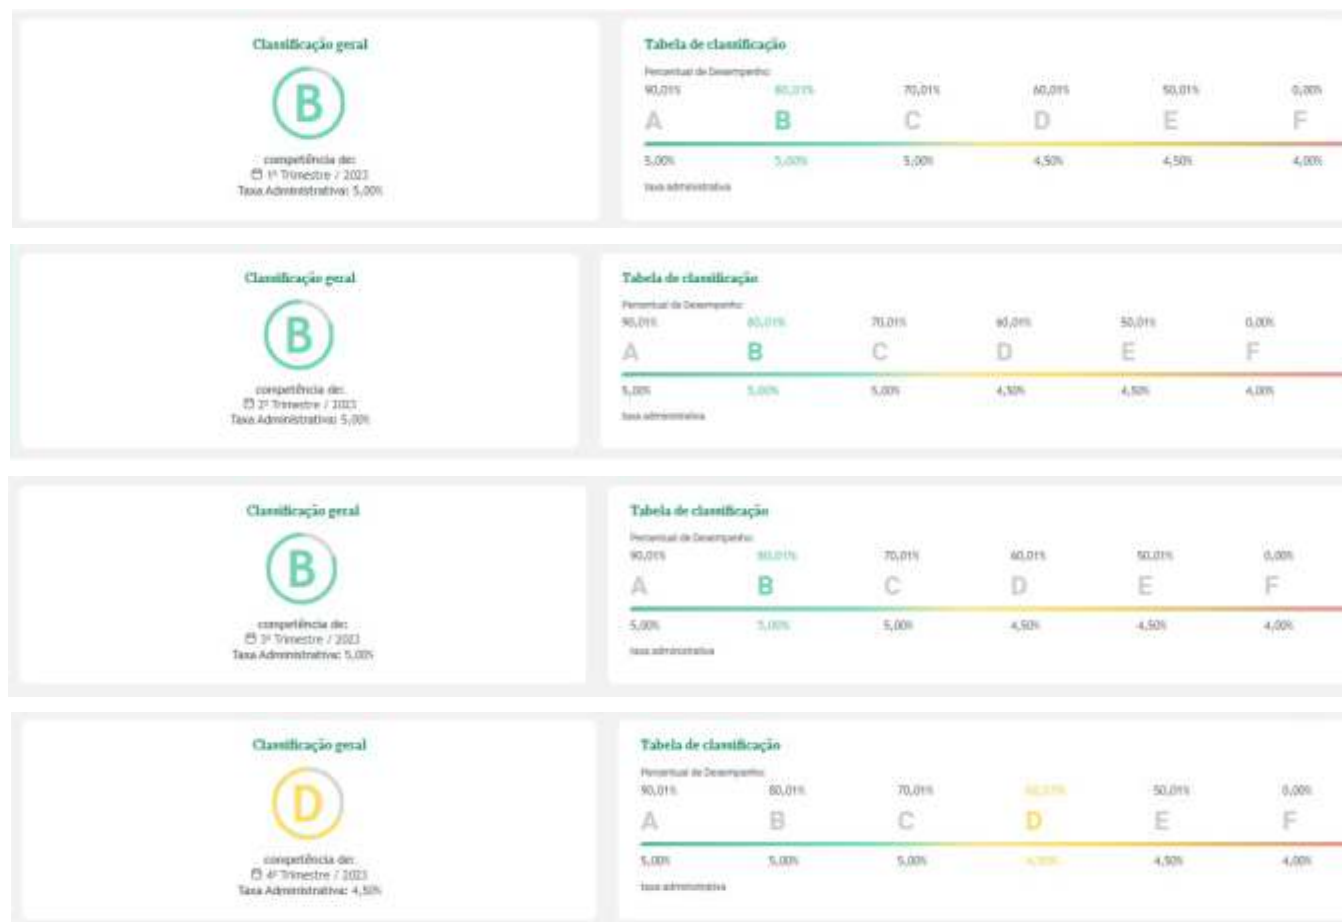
Classificação geral

B

competência de:
1º Trimestre / 2023
Taxa Administrativa: 5,00%

Tabela de classificação

Percentual de Desempenho:

| 90,01% | 80,01% | 70,01% | 60,01% | 50,01% | 0,00% |
|---|---|---|---|---|---|
| A | B | C | D | E | F |
| 5,00% | 5,00% | 5,00% | 4,50% | 4,50% | 4,00% |

taxa administrativa

Classificação geral

B

competência de:
2º Trimestre / 2023
Taxa Administrativa: 5,00%

Tabela de classificação

Percentual de Desempenho:

| 90,01% | 80,01% | 70,01% | 60,01% | 50,01% | 0,00% |
|---|---|---|---|---|---|
| A | B | C | D | E | F |
| 5,00% | 5,00% | 5,00% | 4,50% | 4,50% | 4,00% |

taxa administrativa

Classificação geral

B

competência de:
3º Trimestre / 2023
Taxa Administrativa: 5,00%

Tabela de classificação

Percentual de Desempenho:

| 90,01% | 80,01% | 70,01% | 60,01% | 50,01% | 0,00% |
|---|---|---|---|---|---|
| A | B | C | D | E | F |
| 5,00% | 5,00% | 5,00% | 4,50% | 4,50% | 4,00% |

taxa administrativa

Classificação geral

D

competência de:
4º Trimestre / 2023
Taxa Administrativa: 4,50%

Tabela de classificação

Percentual de Desempenho:

| 90,01% | 80,01% | 70,01% | 60,01% | 50,01% | 0,00% |
|---|---|---|---|---|---|
| A | B | C | D | E | F |
| 5,00% | 5,00% | 5,00% | 4,50% | 4,50% | 4,00% |

taxa administrativa